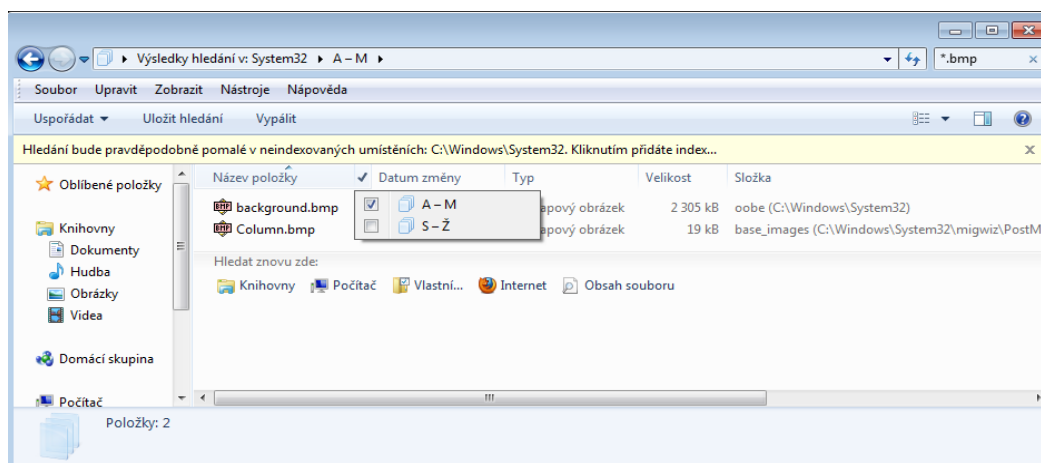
Výsledky hledání v: System32 ▸ A – M ▸

*.bmp

Soubor Upravit Zobrazit Nástroje Nápověda

Uspořádat ▾ Uložit hledání Vypálit

Hledání bude pravděpodobně pomalé v neindexovaných umístěních: C:\Windows\System32. Kliknutím přidáte index...

Oblíbené položky

Knihovny
Dokumenty
Hudba
Obrázky
Videa

Domácí skupina

Počítač

| Název položky | Datum změny | Typ | Velikost | Složka |
|---|---|---|---|---|
| background.bmp | | apový obrázek | 2 305 kB | oobe (C:\Windows\System32) |
| Column.bmp | | apový obrázek | 19 kB | base_images (C:\Windows\System32\migwiz\PostM |

A – M
S – Ž

Hledat znovu zde:
Knihovny Počítač Vlastní... Internet Obsah souboru

Položky: 2